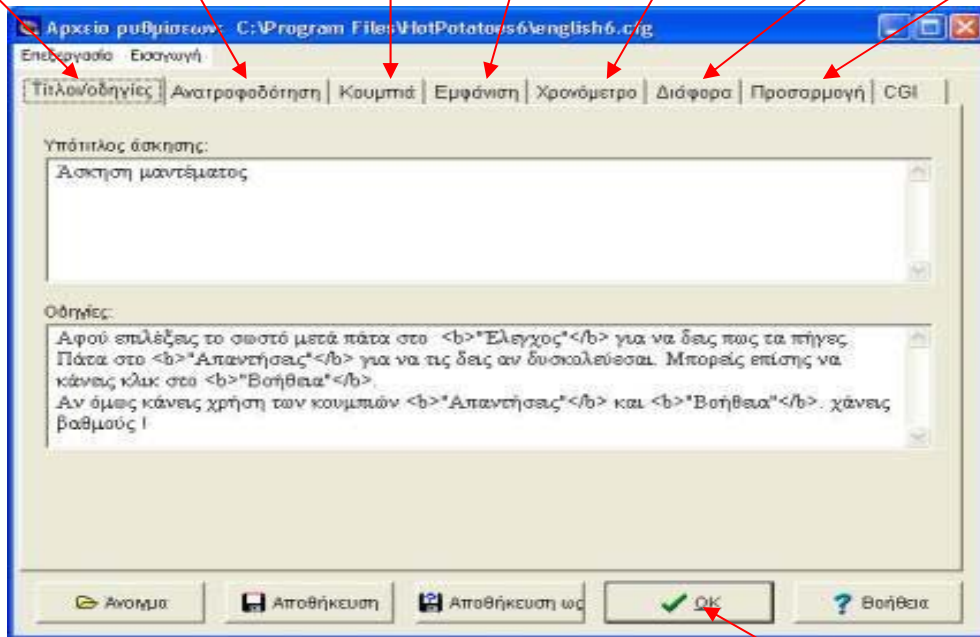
Αρχείο ρυθμίσεων: C:\Program Files\HotPotatoes6\english6.cfg

Επεξεργασία Εισαγωγή

Τίτλοι/οδηγίες | Ανατροφοδότηση | Κουμπιά | Εμφάνιση | Χρονόμετρο | Διάφορα | Προσαρμογή | CGI

Υπότιτλος άσκησης:

Άσκηση μαντέματος

Οδηγίες:

Αφού επιλέξεις το σωστό μετά πάτα στο <b>"Έλεγχος"</b> για να δεις πως τα πήγες. Πάτα στο <b>"Απαντήσεις"</b> για να τις δεις αν δυσκολεύεσαι. Μπορείς επίσης να κάνεις κλικ στο <b>"Βοήθεια"</b>.
Αν όμως κάνεις χρήση των κουμπιών <b>"Απαντήσεις"</b> και <b>"Βοήθεια"</b>, χάνεις βαθμούς !

Άνοιγμα | Αποθήκευση | Αποθήκευση ως | OK | Βοήθεια